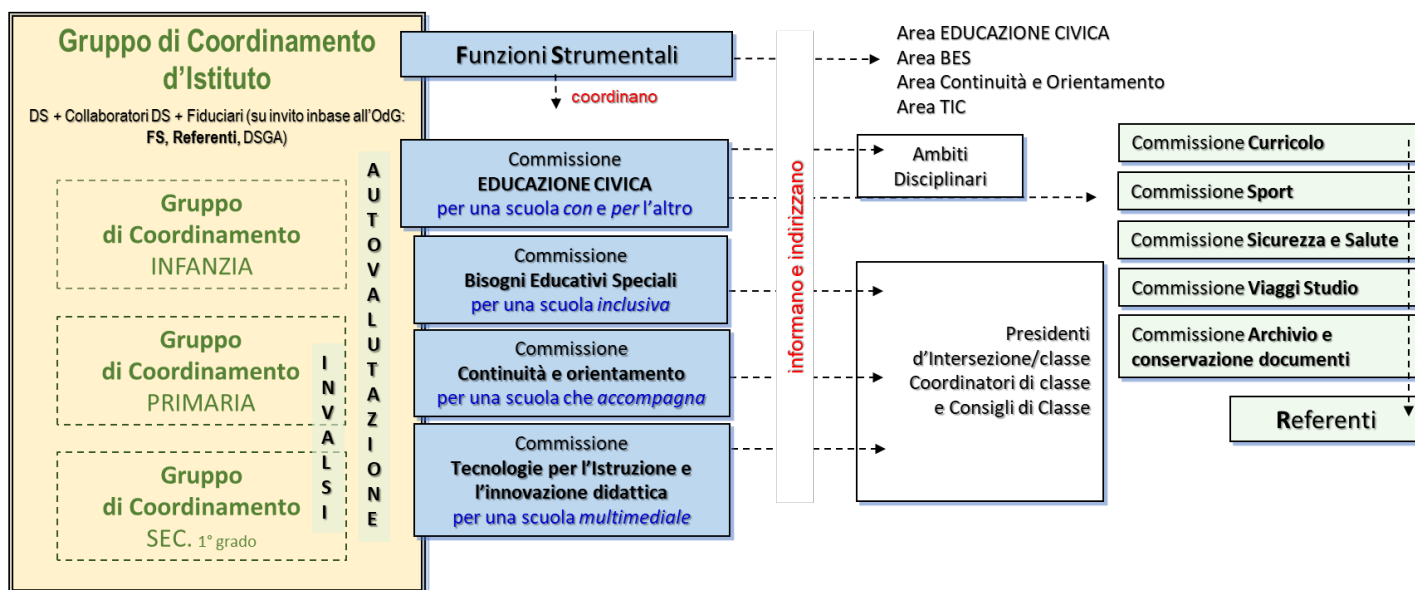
Gruppo di Coordinamento d'Istituto

DS + Collaboratori DS + Fiduciari (su invito inbase all'OdG: FS, Referenti, DSGA)

Gruppo di Coordinamento INFANZIA

Gruppo di Coordinamento PRIMARIA

Gruppo di Coordinamento SEC. 1° grado

INVALSI

AUTOVALUTAZIONE

Funzioni Strumentali

coordinano

Commissione EDUCAZIONE CIVICA per una scuola *con* e *per* l'altro

Commissione Bisogni Educativi Speciali per una scuola *inclusiva*

Commissione Continuità e orientamento per una scuola che *accompagna*

Commissione Tecnologie per l'Istruzione e l'innovazione didattica per una scuola *multimediale*

informano e indirizzano

Area EDUCAZIONE CIVICA
Area BES
Area Continuità e Orientamento
Area TIC

Ambiti Disciplinari

Presidenti d'Intersezione/classe Coordinatori di classe e Consigli di Classe

Commissione Curricolo

Commissione Sport

Commissione Sicurezza e Salute

Commissione Viaggi Studio

Commissione Archivio e conservazione documenti

Referenti